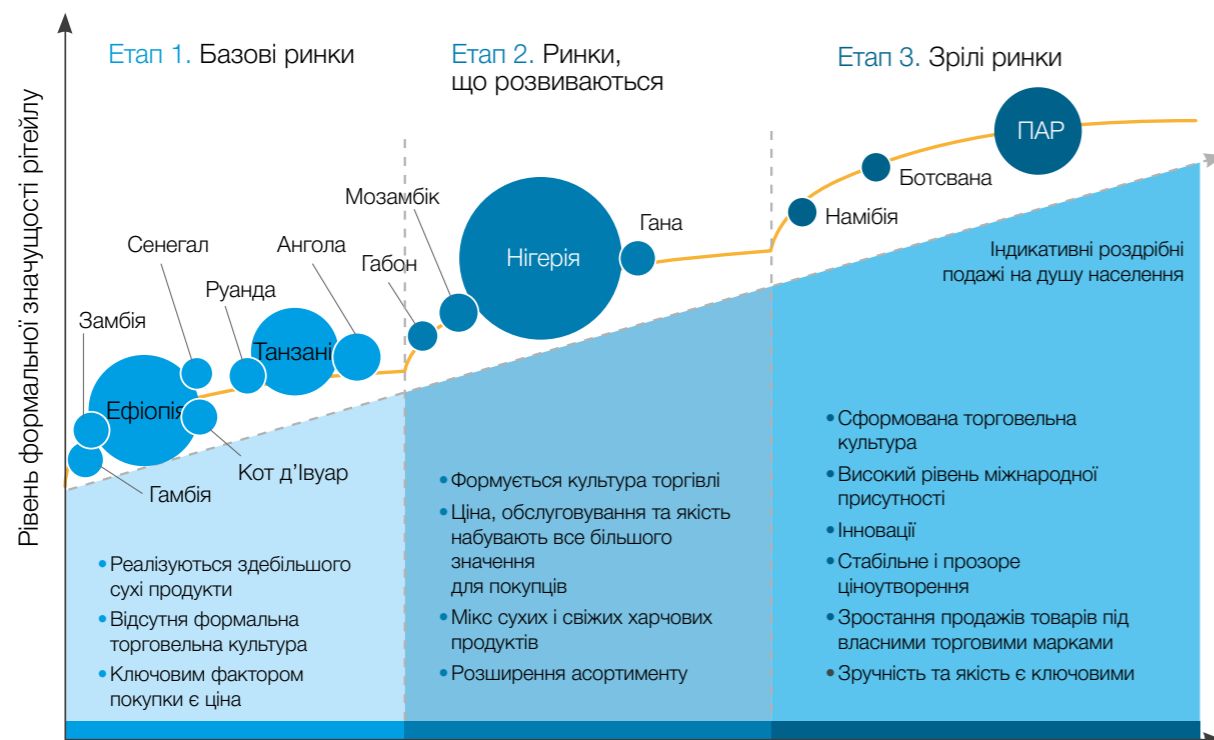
Рівень формальної значущості рітейлу

Етап 1. Базові ринки

Етап 2. Ринки, що розвиваються

Етап 3. Зрілі ринки

ПАР
Ботсвана
Намібія
Гана
Нігерія
Мозамбік
Габон
Ангола
Танзанія
Руанда
Сенегал
Замбія
Ефіопія
Кот д'Івуар
Гамбія

Індикативні роздрібні подажі на душу населення

• Реалізуються здебільшого сухі продукти
• Відсутня формальна торговельна культура
• Ключовим фактором покупки є ціна

• Формується культура торгівлі
• Ціна, обслуговування та якість набувають все більшого значення для покупців
• Мікс сухих і свіжих харчових продуктів
• Розширення асортименту

• Сформована торговельна культура
• Високий рівень міжнародної присутності
• Інновації
• Стабільне і прозоре ціноутворення
• Зростання продажів товарів під власними торговими марками
• Зручність та якість є ключовими